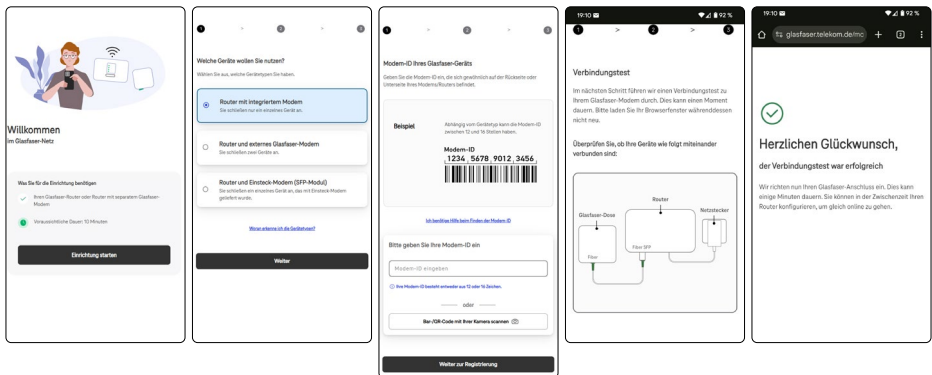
Willkommen
im Glasfaser-Netz

Was Sie für die Einrichtung benötigen:

Ihren Glasfaser-Router oder Router mit separatem Glasfaser-Modem

Voraussichtliche Dauer: 10 Minuten

Einrichtung starten

1 2 3

Welche Geräte wollen Sie nutzen?

Wählen Sie aus, welche Gerätetypen Sie haben.

Router mit integriertem Modem
Sie schließen ein einziges Gerät an.

Router und externes Glasfaser-Modem
Sie schließen zwei Geräte an.

Router und Einsteck-Modem (SFP-Modul)
Sie schließen ein einziges Gerät an, das mit Einsteck-Modem geliefert wurde.

Woran erkenne ich die Gerätetypen?

Weiter

1 2 3

Modem-ID Ihres Glasfaser-Geräts

Geben Sie die Modem-ID ein, die sich gewöhnlich auf der Rückseite oder Unterseite Ihres Modems/Routers befindet.

Beispiel

Abhängig vom Gerätetyp kann die Modem-ID zwischen 12 und 16 Stellen haben.

Modem-ID
1234 5678 9012 3456

Ich benötige Hilfe beim Finden der Modem-ID

Bitte geben Sie Ihre Modem-ID ein

Modem-ID eingeben

Ihre Modem-ID besteht entweder aus 12 oder 16 Zeichen.

oder

Bar-/QR-Code mit Ihrer Kamera scannen

Weiter zur Registrierung

19:10 92 %

1 > 2 > 3

Verbindungstest

Im nächsten Schritt führen wir einen Verbindungstest zu Ihrem Glasfaser-Modem durch. Dies kann einen Moment dauern. Bitte laden Sie Ihr Browserfenster währenddessen nicht neu.

Überprüfen Sie, ob Ihre Geräte wie folgt miteinander verbunden sind:

Glasfaser-Dose
Router
Netzstecker
Fiber
Fiber SFP

19:10 92 %

glasfaser.telekom.de/mc

Herzlichen Glückwunsch,

der Verbindungstest war erfolgreich

Wir richten nun Ihren Glasfaser-Anschluss ein. Dies kann einige Minuten dauern. Sie können in der Zwischenzeit Ihren Router konfigurieren, um gleich online zu gehen.